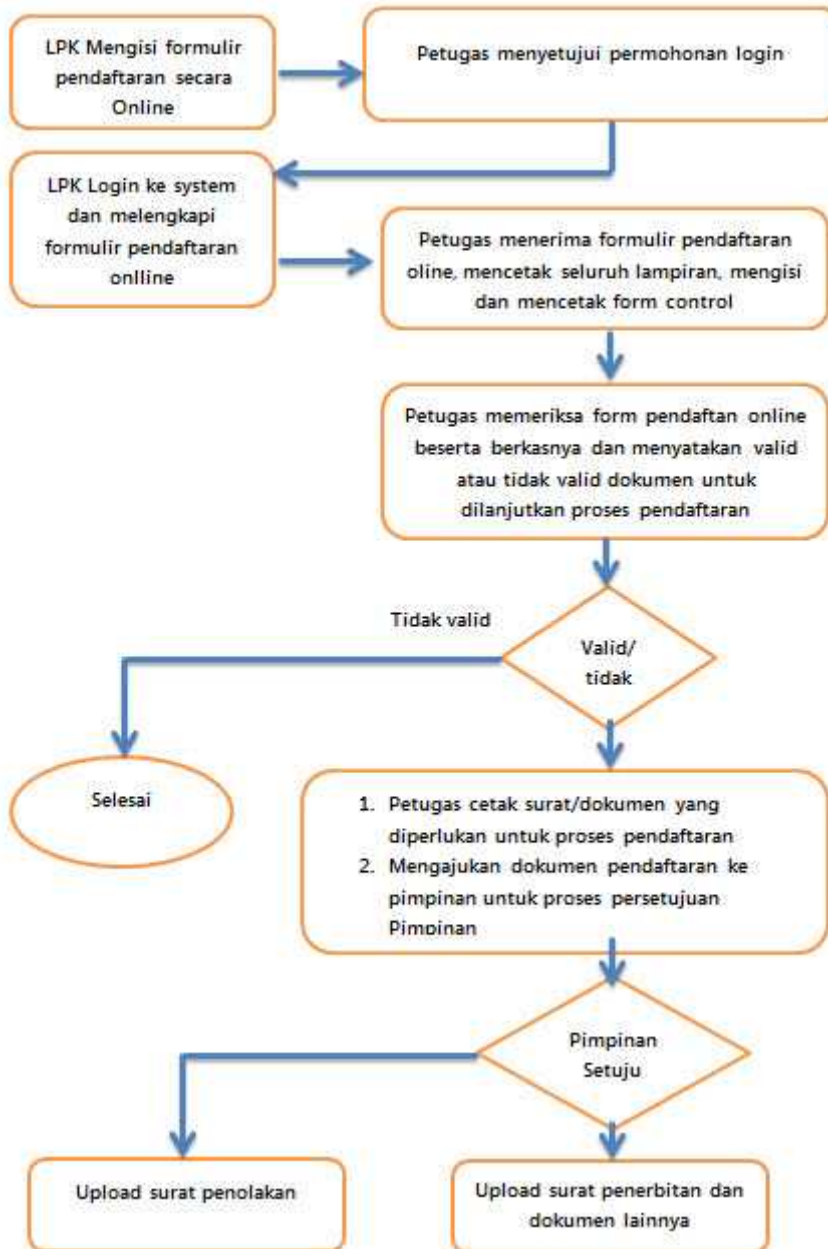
LPK Mengisi formulir pendaftaran secara Online

Petugas menyetujui permohonan login

LPK Login ke system dan melengkapi formulir pendaftaran onlline

Petugas menerima formulir pendaftaran oline, mencetak seluruh lampiran, mengisi dan mencetak form control

Petugas memeriksa form pendaftan online beserta berkasnya dan menyatakan valid atau tidak valid dokumen untuk dilanjutkan proses pendaftaran

Tidak valid

Valid/ tidak

Selesai

1. Petugas cetak surat/dokumen yang diperlukan untuk proses pendaftaran
2. Mengajukan dokumen pendaftaran ke pimpinan untuk proses persetujuan Pimpinan

Pimpinan Setuju

Upload surat penolakan

Upload surat penerbitan dan dokumen lainnya